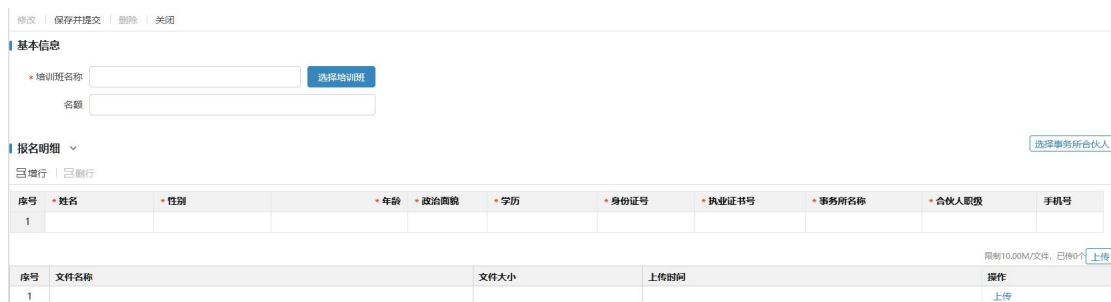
修改 | 保存并提交 | 删除 | 关闭

基本信息

* 培训班名称 选择培训班

名额

报名明细

选择事务所合伙人

增行 | 删行

| 序号 | * 姓名 | * 性别 | * 年龄 | * 政治面貌 | * 学历 | * 身份证号 | * 执业证书号 | * 事务所名称 | * 合伙人职级 | 手机号 |
|---|---|---|---|---|---|---|---|---|---|---|
| 1 | | | | | | | | | | |

限制10.00M/文件，已传0个 上传

| 序号 | 文件名称 | 文件大小 | 上传时间 | 操作 |
|---|---|---|---|---|
| 1 | | | | 上传 |